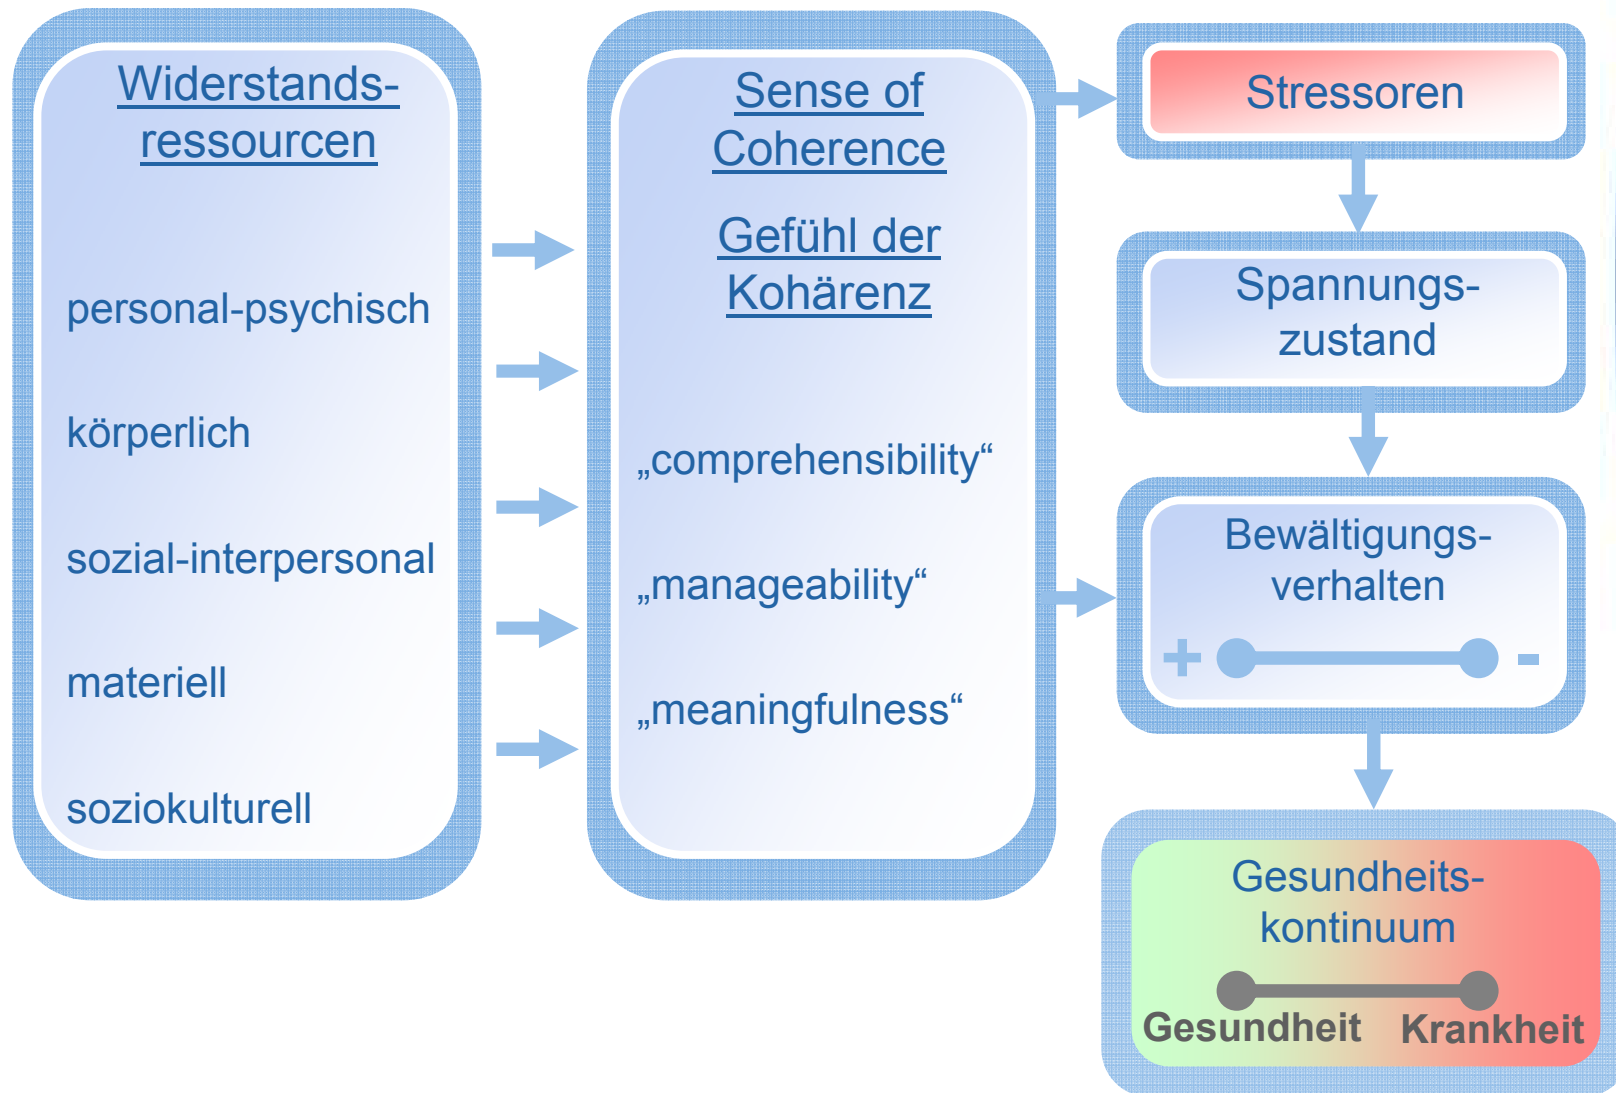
Widerstands-ressourcen

personal-psychisch

körperlich

sozial-interpersonal

materiell

soziokulturell

Sense of Coherence

Gefühl der Kohärenz

„comprehensibility“

„manageability“

„meaningfulness“

Stressoren

Spannungs-zustand

Bewältigungs-verhalten

+ -

Gesundheits-kontinuum

Gesundheit Krankheit